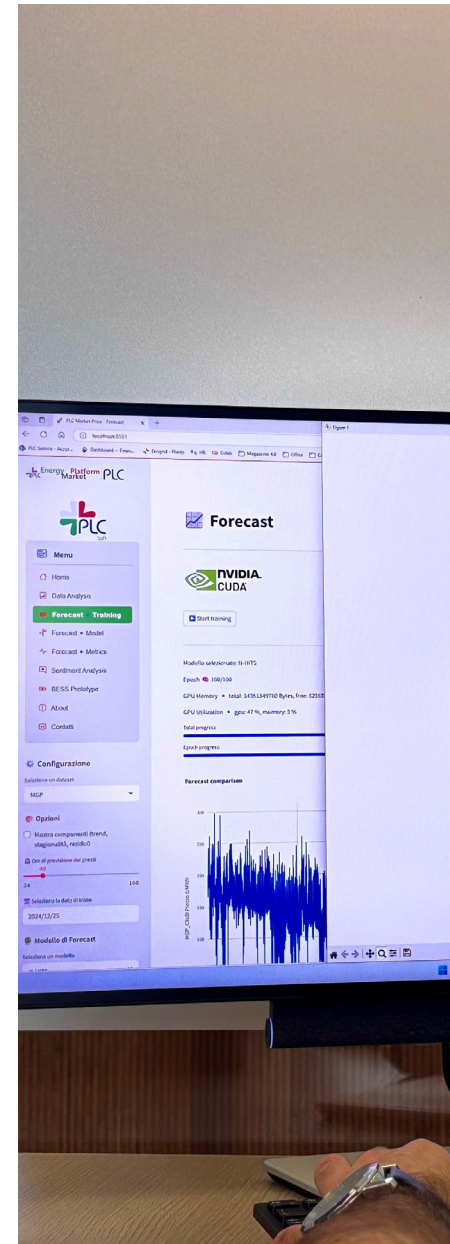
PLC Market Price - Forecast
localhost:8501
PLC Sistema - Accesso
Dashboard — Energ...
Energy Platform PLC
PLC Soft
Forecast
Menu
Home
Data Analysis
Forecast • Training
Forecast • Model
Forecast • Metrics
Sentiment Analysis
BESS Prototype
About
Contatti
NVIDIA. CUDA
Start training
Modello selezionato: N-HITS
Epoch: 100/100
GPU Memory • total: 14351343760 Bytes, free: 12163
GPU Utilization • gpu: 47 %, memory: 5 %
Total progress
Epoch progress
Forecast comparison
Configurazione
Seleziona un dataset
MGP
Opzioni
Mostra componenti (trend, stagionalità, residui)
Ore di previsione dei prezzi
48
24
168
Seleziona la data di inizio
2024/12/25
Modello di Forecast
Seleziona un modello
Figure 1
MGP_CSUD Prezzo €/MWh
300
250
200
150
100